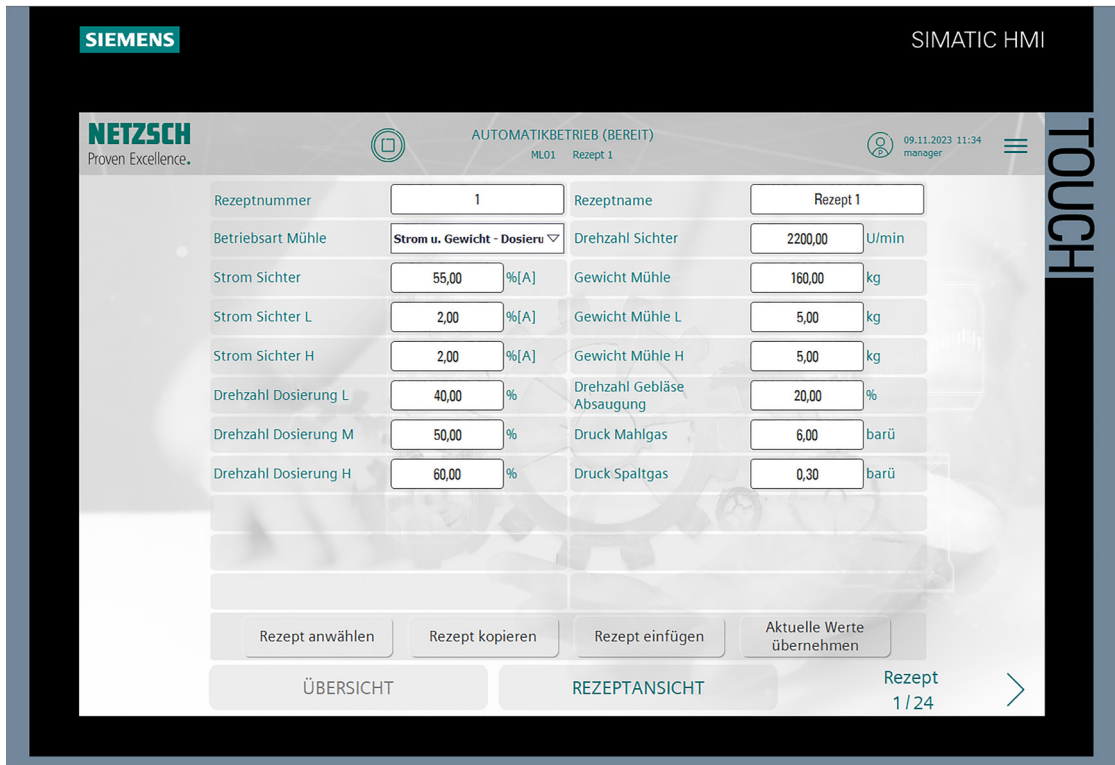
SIEMENS

SIMATIC HMI

TOUCH

NETZSCH
Proven Excellence.

AUTOMATIKBETRIEB (BEREIT)
ML01 Rezept 1

09.11.2023 11:34
manager

| | | | | |
|---|---|---|---|---|
| Rezeptnummer | 1 | Rezeptname | Rezept 1 | |
| Betriebsart Mühle | Strom u. Gewicht - Dosieru | Drehzahl Sichter | 2200,00 | U/min |
| Strom Sichter | 55,00 %[A] | Gewicht Mühle | 160,00 | kg |
| Strom Sichter L | 2,00 %[A] | Gewicht Mühle L | 5,00 | kg |
| Strom Sichter H | 2,00 %[A] | Gewicht Mühle H | 5,00 | kg |
| Drehzahl Dosierung L | 40,00 % | Drehzahl Gebläse Absaugung | 20,00 | % |
| Drehzahl Dosierung M | 50,00 % | Druck Mahlgas | 6,00 | barü |
| Drehzahl Dosierung H | 60,00 % | Druck Spaltgas | 0,30 | barü |

Rezept anwählen
Rezept kopieren
Rezept einfügen
Aktuelle Werte übernehmen

ÜBERSICHT
REZEPTANSICHT
Rezept
1/24